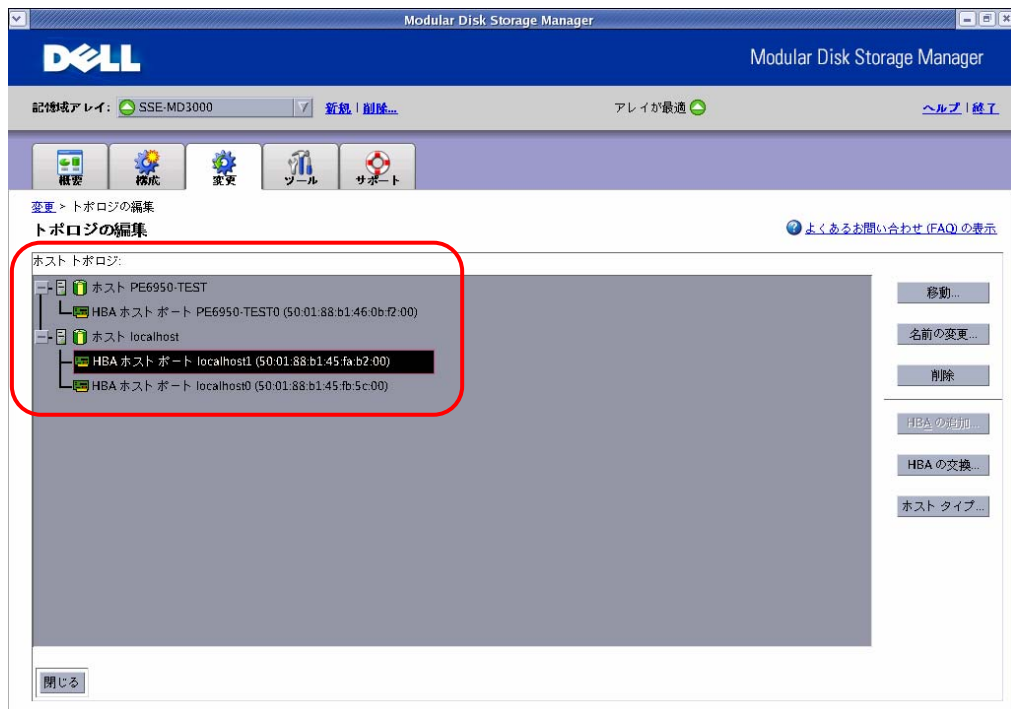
Modular Disk Storage Manager

DELL

Modular Disk Storage Manager

記憶域アレイ: SSE-MD3000 新規 | 削除...

アレイが最適

ヘルプ | 終了

概要 構成 変更 ツール サポート

変更 > トポロジの編集

トポロジの編集

よくあるお問い合わせ (FAQ) の表示

ホスト トポロジ:

ホスト PE6950-TEST

HBA ホスト ポート PE6950-TEST0 (50:01:88:b1:46:0b:f2:00)

ホスト localhost

HBA ホスト ポート localhost1 (50:01:88:b1:45:fa:b2:00)

HBA ホスト ポート localhost0 (50:01:88:b1:45:fb:5c:00)

移動...

名前の変更...

削除

HBA の追加...

HBA の交換...

ホスト タイプ...

閉じる